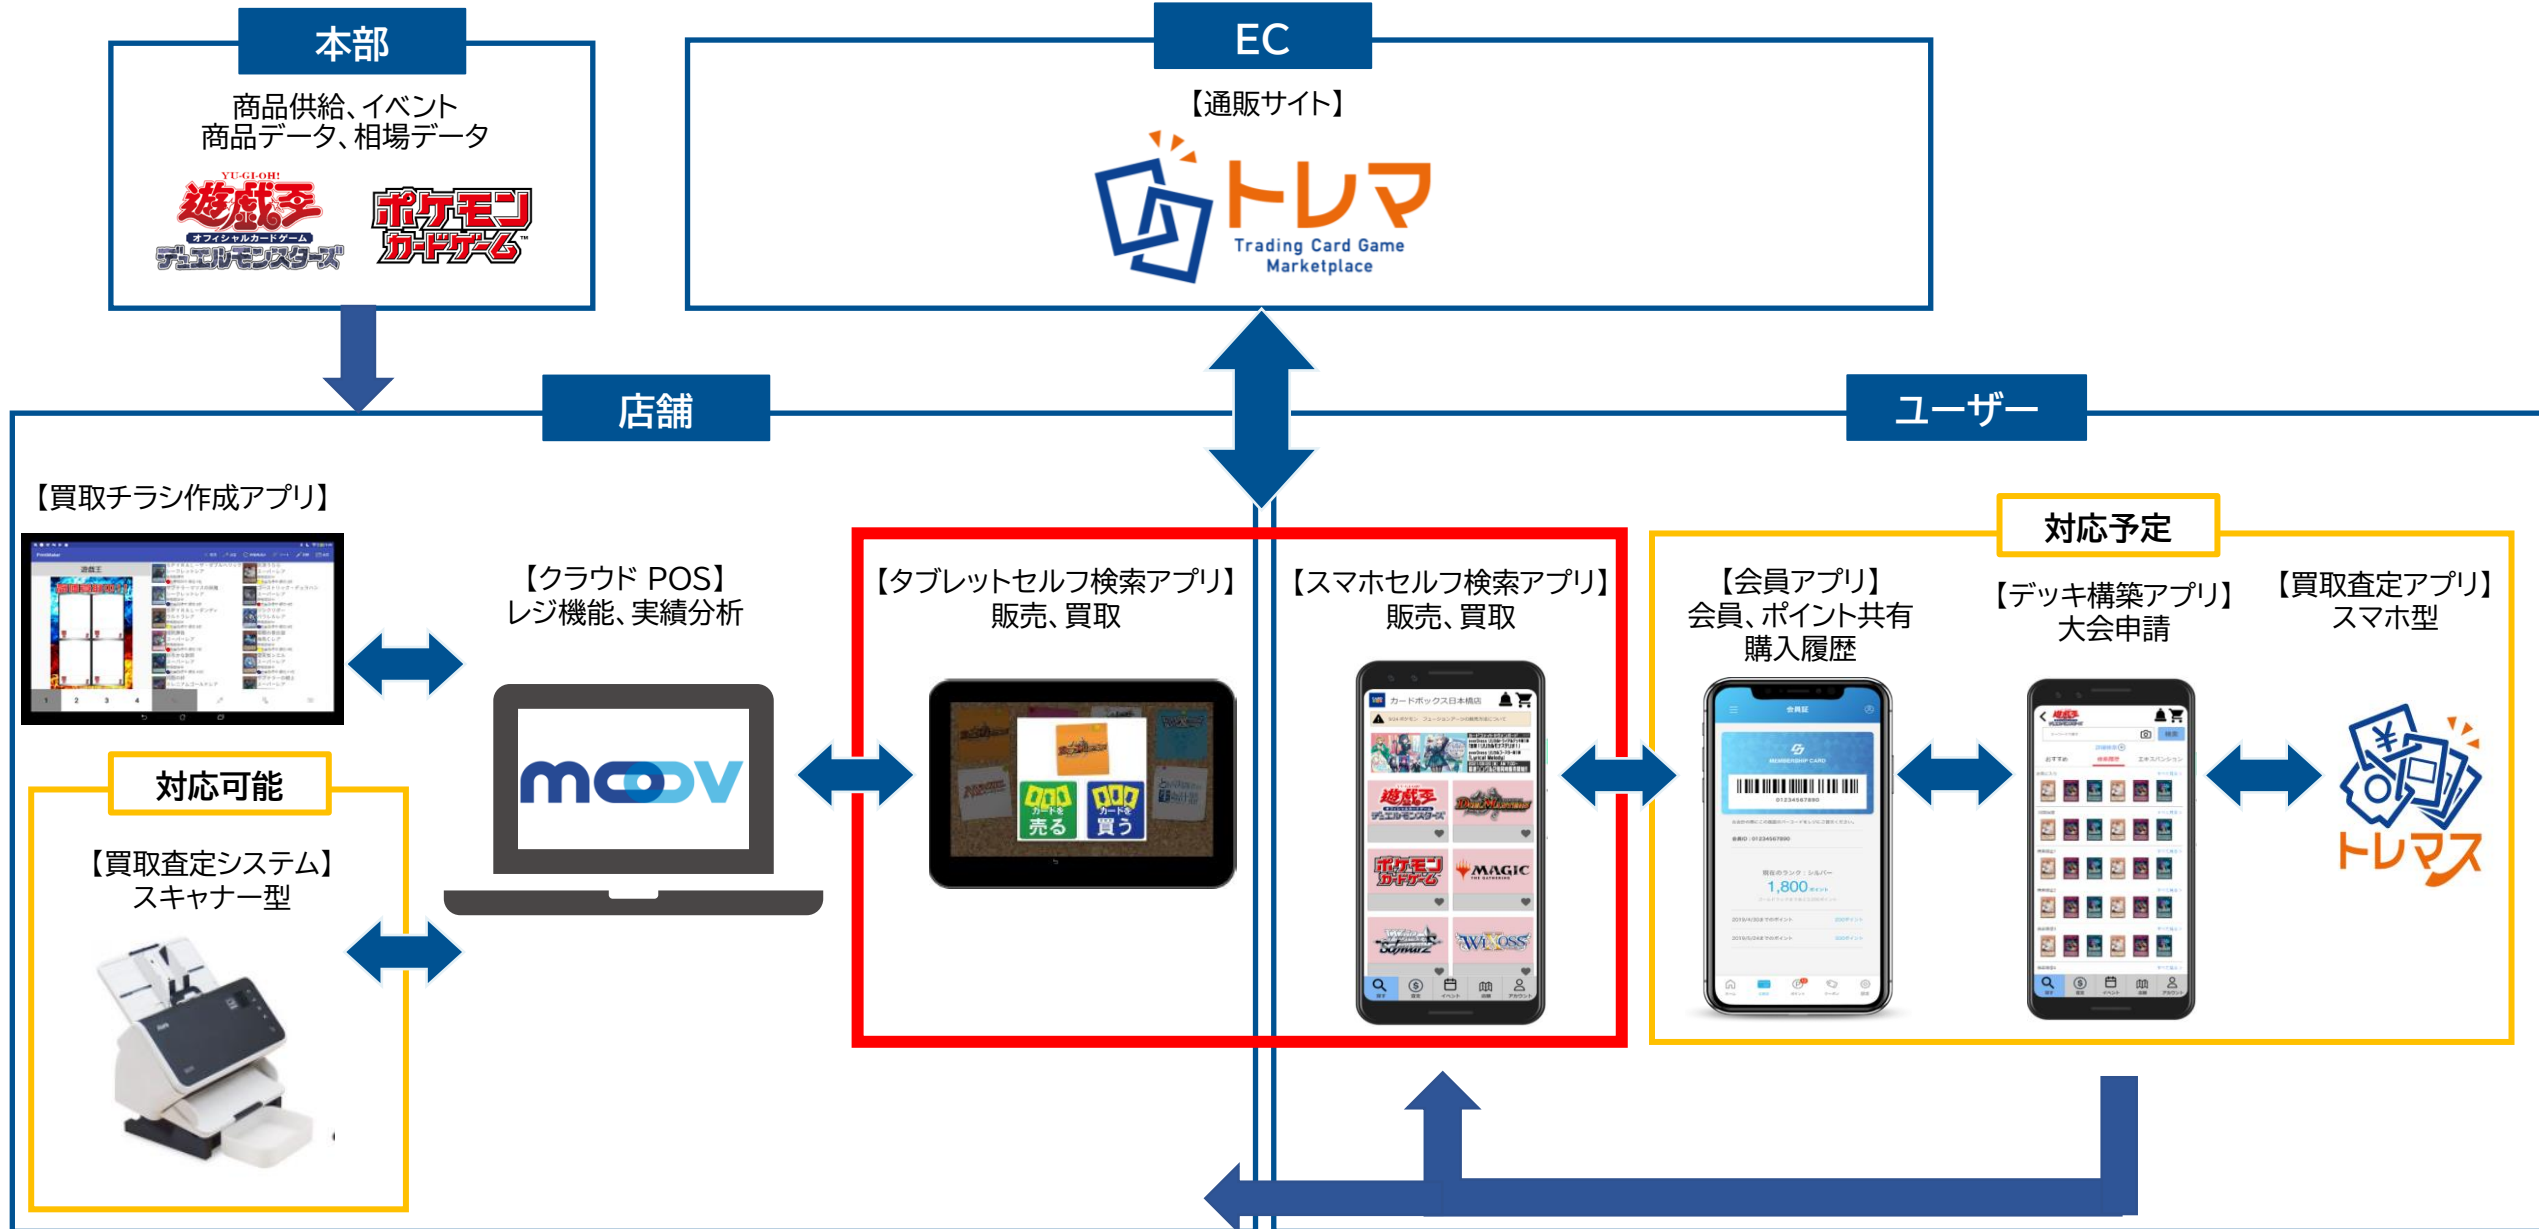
本部

商品供給、イベント
商品データ、相場データ

YU-GI-OH!
遊戯王
オフィシャルカードゲーム
デュエルモンスターズ

ポケモンカードゲーム

EC

【通販サイト】

トレマ
Trading Card Game Marketplace

店舗

ユーザー

【買取チラシ作成アプリ】

対応可能

【買取査定システム】
スキャナー型

【クラウド POS】
レジ機能、実績分析

moov

【タブレットセルフ検索アプリ】
販売、買取

カードを売る
カードを買う

【スマホセルフ検索アプリ】
販売、買取

カードボックス日本橋店

遊戯王
デュエルモンスターズ
ポケモンカードゲーム
MAGIC
WIXOSS

対応予定

【会員アプリ】
会員、ポイント共有
購入履歴

会員証
MEMBERSHIP CARD
1,800

【デッキ構築アプリ】
大会申請

【買取査定アプリ】
スマホ型

トレマス